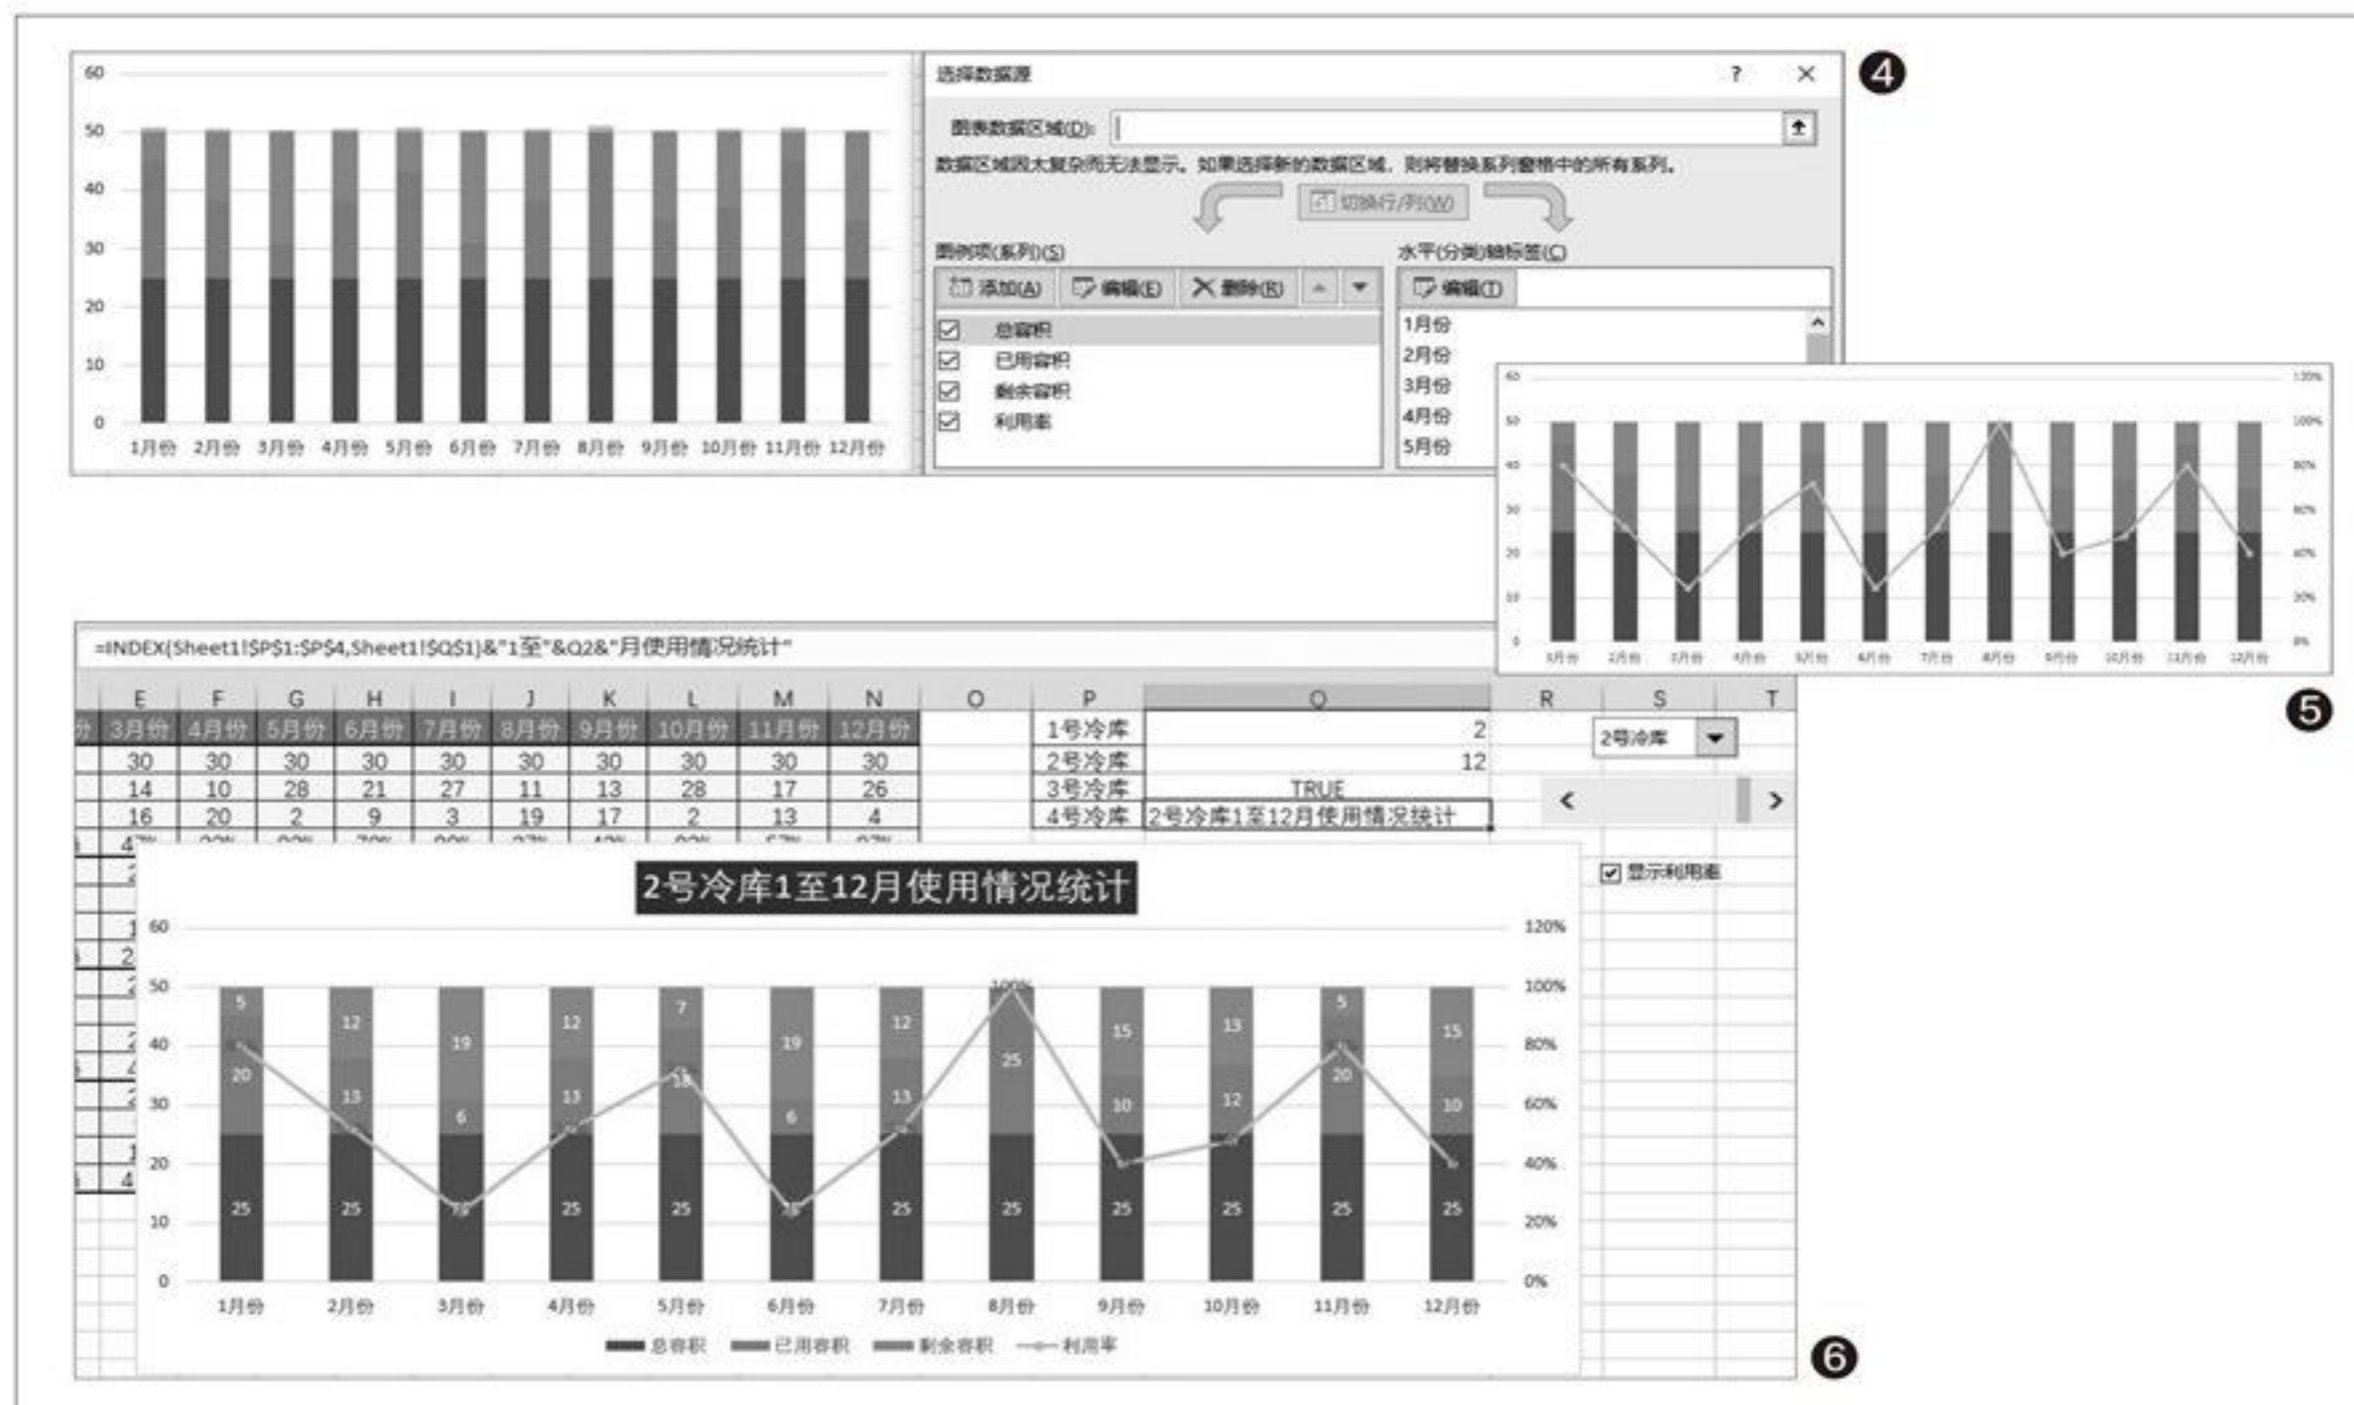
60
50
40
30
20
10
0
1月份 2月份 3月份 4月份 5月份 6月份 7月份 8月份 9月份 10月份 11月份 12月份

选择数据源 ? ✕
❹
图表数据区域(D):
数据区域因太复杂而无法显示。如果选择新的数据区域，则将替换系列窗格中的所有系列。
切换行/列(W)
图例项(系列)(S)
添加(A) 编辑(E) 删除(R)
总容积
已用容积
剩余容积
利用率
水平(分类)轴标签(C)
编辑(T)
1月份
2月份
3月份
4月份
5月份

=INDEX(Sheet1!$P$1:$P$4,Sheet1!$Q$1)&"1至"&Q2&"月使用情况统计"

| E | F | G | H | I | J | K | L | M | N | O | P | Q | R | S | T |
|---|---|---|---|---|---|---|---|---|---|---|---|---|---|---|---|
| 3月份 | 4月份 | 5月份 | 6月份 | 7月份 | 8月份 | 9月份 | 10月份 | 11月份 | 12月份 | | 1号冷库 | 2 | | 2号冷库 | |
| 30 | 30 | 30 | 30 | 30 | 30 | 30 | 30 | 30 | 30 | | 2号冷库 | 12 | | | |
| 14 | 10 | 28 | 21 | 27 | 11 | 13 | 28 | 17 | 26 | | 3号冷库 | TRUE | | | |
| 16 | 20 | 2 | 9 | 3 | 19 | 17 | 2 | 13 | 4 | | 4号冷库 | 2号冷库1至12月使用情况统计 | | | |

❺
显示利用率

2号冷库1至12月使用情况统计
60 50 40 30 20 10 0
120% 100% 80% 60% 40% 20% 0%
5 12 19 12 7 19 12 100% 15 13 5 15
20 13 6 13 18 6 13 25 10 12 20 10
25 25 25 25 25 25 25 25 25 25 25 25
1月份 2月份 3月份 4月份 5月份 6月份 7月份 8月份 9月份 10月份 11月份 12月份
总容积 已用容积 剩余容积 利用率
❻